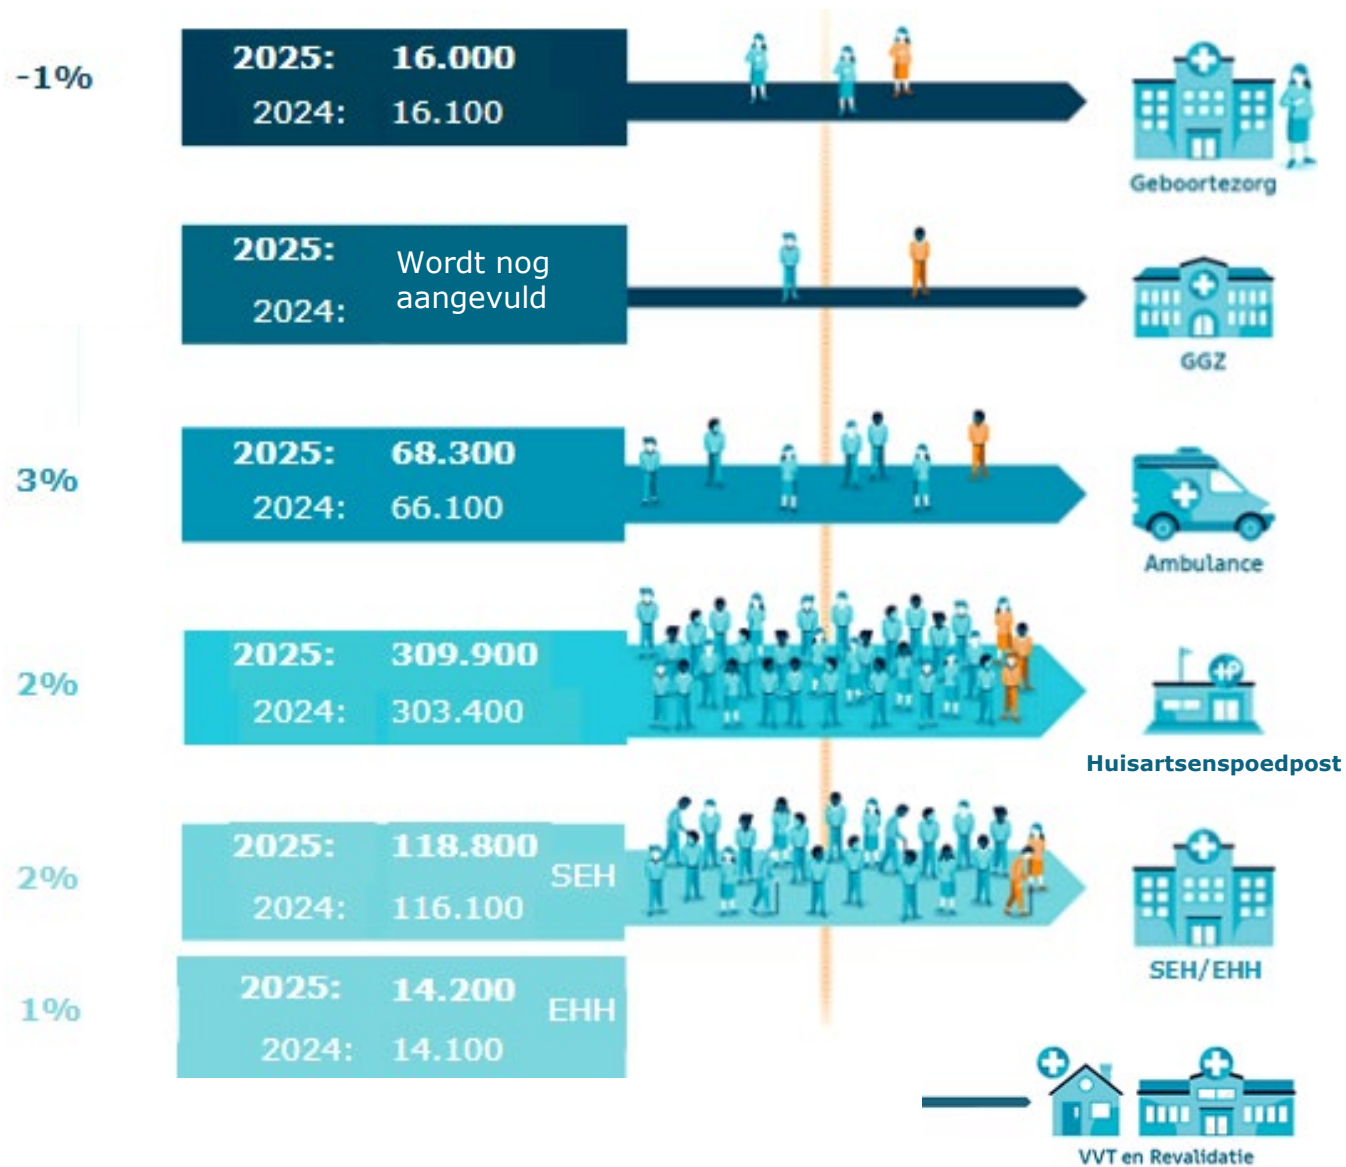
-1%

2025: 16.000
2024: 16.100

Geboortezorg

2025: Wordt nog aangevuld
2024:

GGZ

3%

2025: 68.300
2024: 66.100

Ambulance

2%

2025: 309.900
2024: 303.400

HP

Huisartsenspoedpost

2%

2025: 118.800
2024: 116.100
SEH

SEH/EHH

1%

2025: 14.200
2024: 14.100
EHH

VVT en Revalidatie